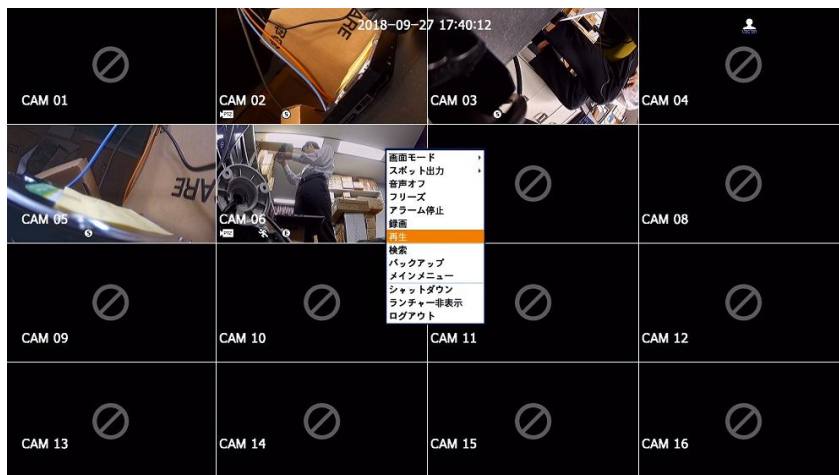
2018-09-27 17:40:12

CAM 01

CAM 02

CAM 03

CAM 04

CAM 05

CAM 06

画面モード
スポット出力
音声オフ
フリーズ
アラーム停止
録画
再生
検索
バックアップ
メインメニュー
シャットダウン
ランチャー非表示
ログアウト

CAM 08

CAM 09

CAM 10

CAM 11

CAM 12

CAM 13

CAM 14

CAM 15

CAM 16